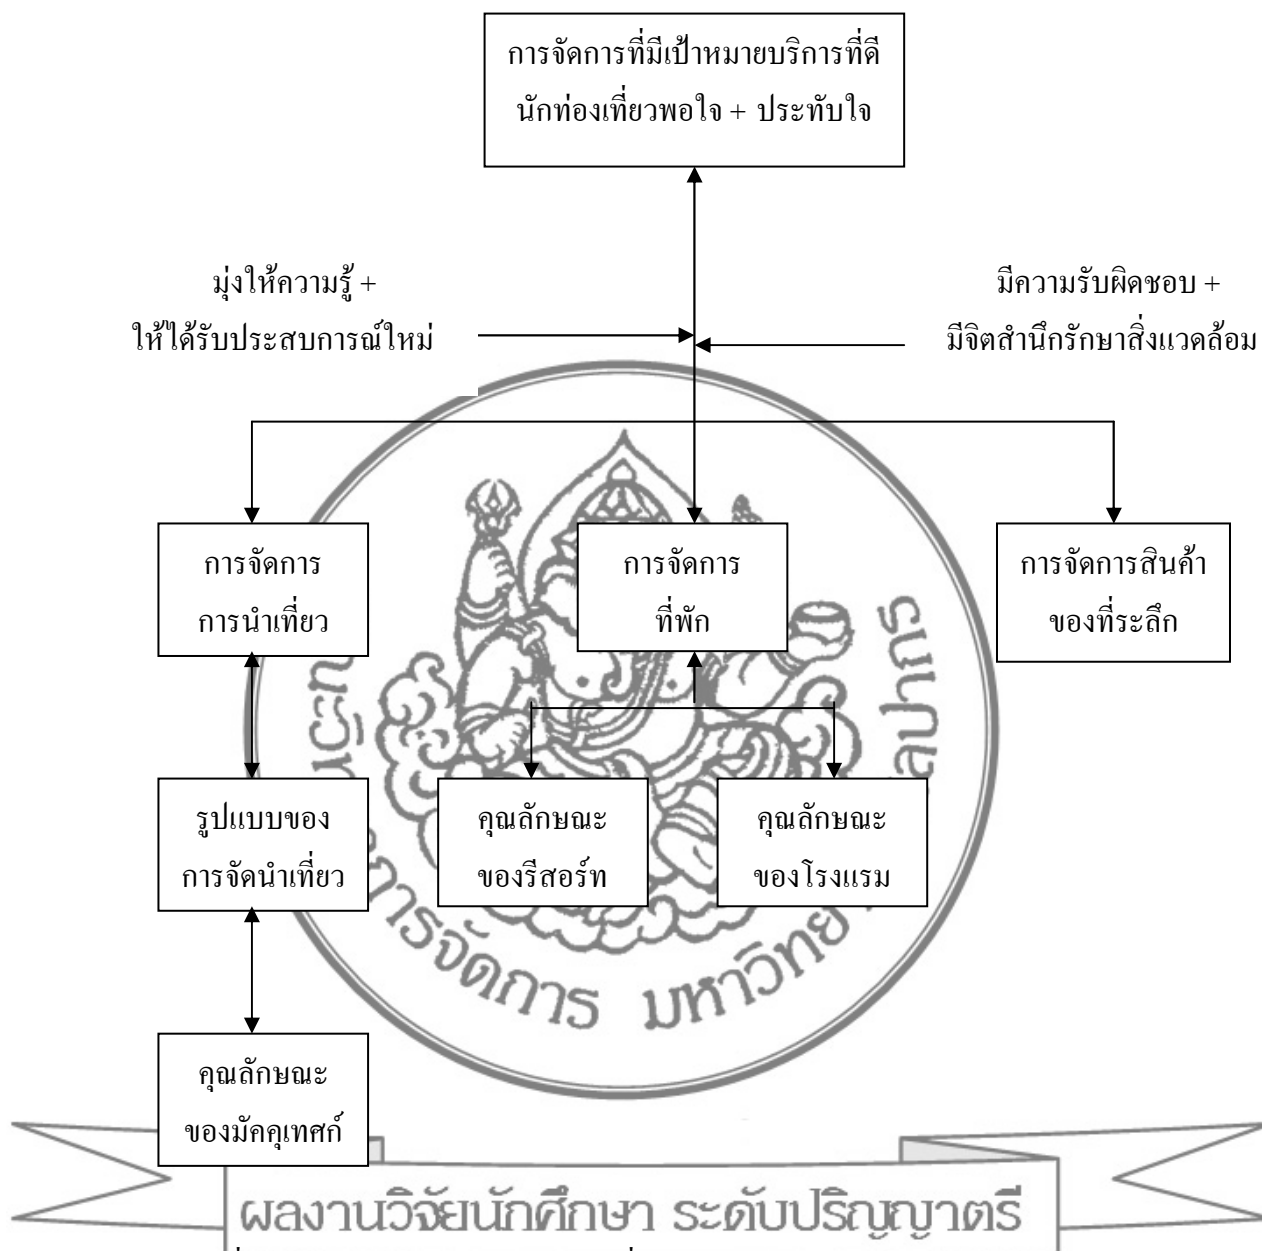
การจัดการที่มีเป้าหมายบริการที่ดี
นักท่องเที่ยวพอใจ + ประทับใจ

มุ่งให้ความรู้ +
ให้ได้รับประสบการณ์ใหม่

มีความรับผิดชอบ +
มีจิตสำนึกรักษาสิ่งแวดล้อม

การจัดการ
การนำเที่ยว

การจัดการ
ที่พัก

การจัดการสินค้า
ของที่ระลึก

รูปแบบของ
การจัดนำเที่ยว

คุณลักษณะ
ของรีสอร์ท

คุณลักษณะ
ของโรงแรม

คุณลักษณะ
ของมัคคุเทศก์

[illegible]การจัดการ มหาวิทย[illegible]

ผลงานวิจัยนักศึกษา ระดับปริญญาตรี